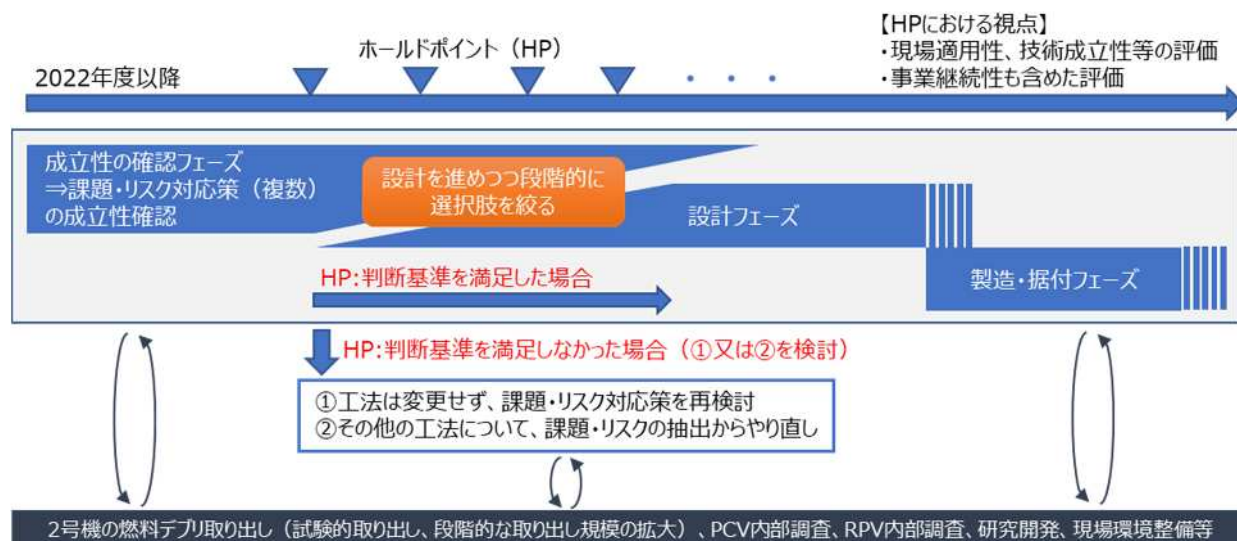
ホールドポイント（HP）

【HPにおける視点】
・現場適用性、技術成立性等の評価
・事業継続性も含めた評価

2022年度以降

・・・

成立性の確認フェーズ
⇒課題・リスク対応策（複数）の成立性確認

設計を進めつつ段階的に選択肢を絞る

設計フェーズ

HP：判断基準を満足した場合

製造・据付フェーズ

HP：判断基準を満足しなかった場合（①又は②を検討）

①工法は変更せず、課題・リスク対応策を再検討
②その他の工法について、課題・リスクの抽出からやり直し

2号機の燃料デブリ取り出し（試験的取り出し、段階的な取り出し規模の拡大）、PCV内部調査、RPV内部調査、研究開発、現場環境整備等